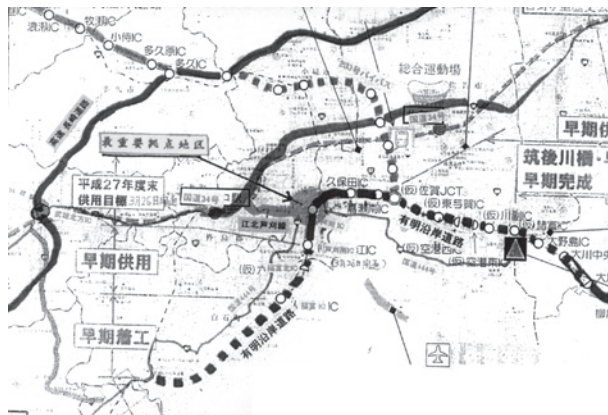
浪瀬IC
牧瀬IC
小城IC
多久西IC
多久IC
総合運動場
早期供
筑後川橋・早
早期完成
最重要拠点地区
平成27年度末
供用目標
久保田IC
(仮)佐賀JCT
(仮)東与賀IC
有明沿岸道路
(仮)空港IC
(仮)川副IC
大野島IC
大川中央
早期供用
江北IC
早期着工
有明沿岸道路
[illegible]